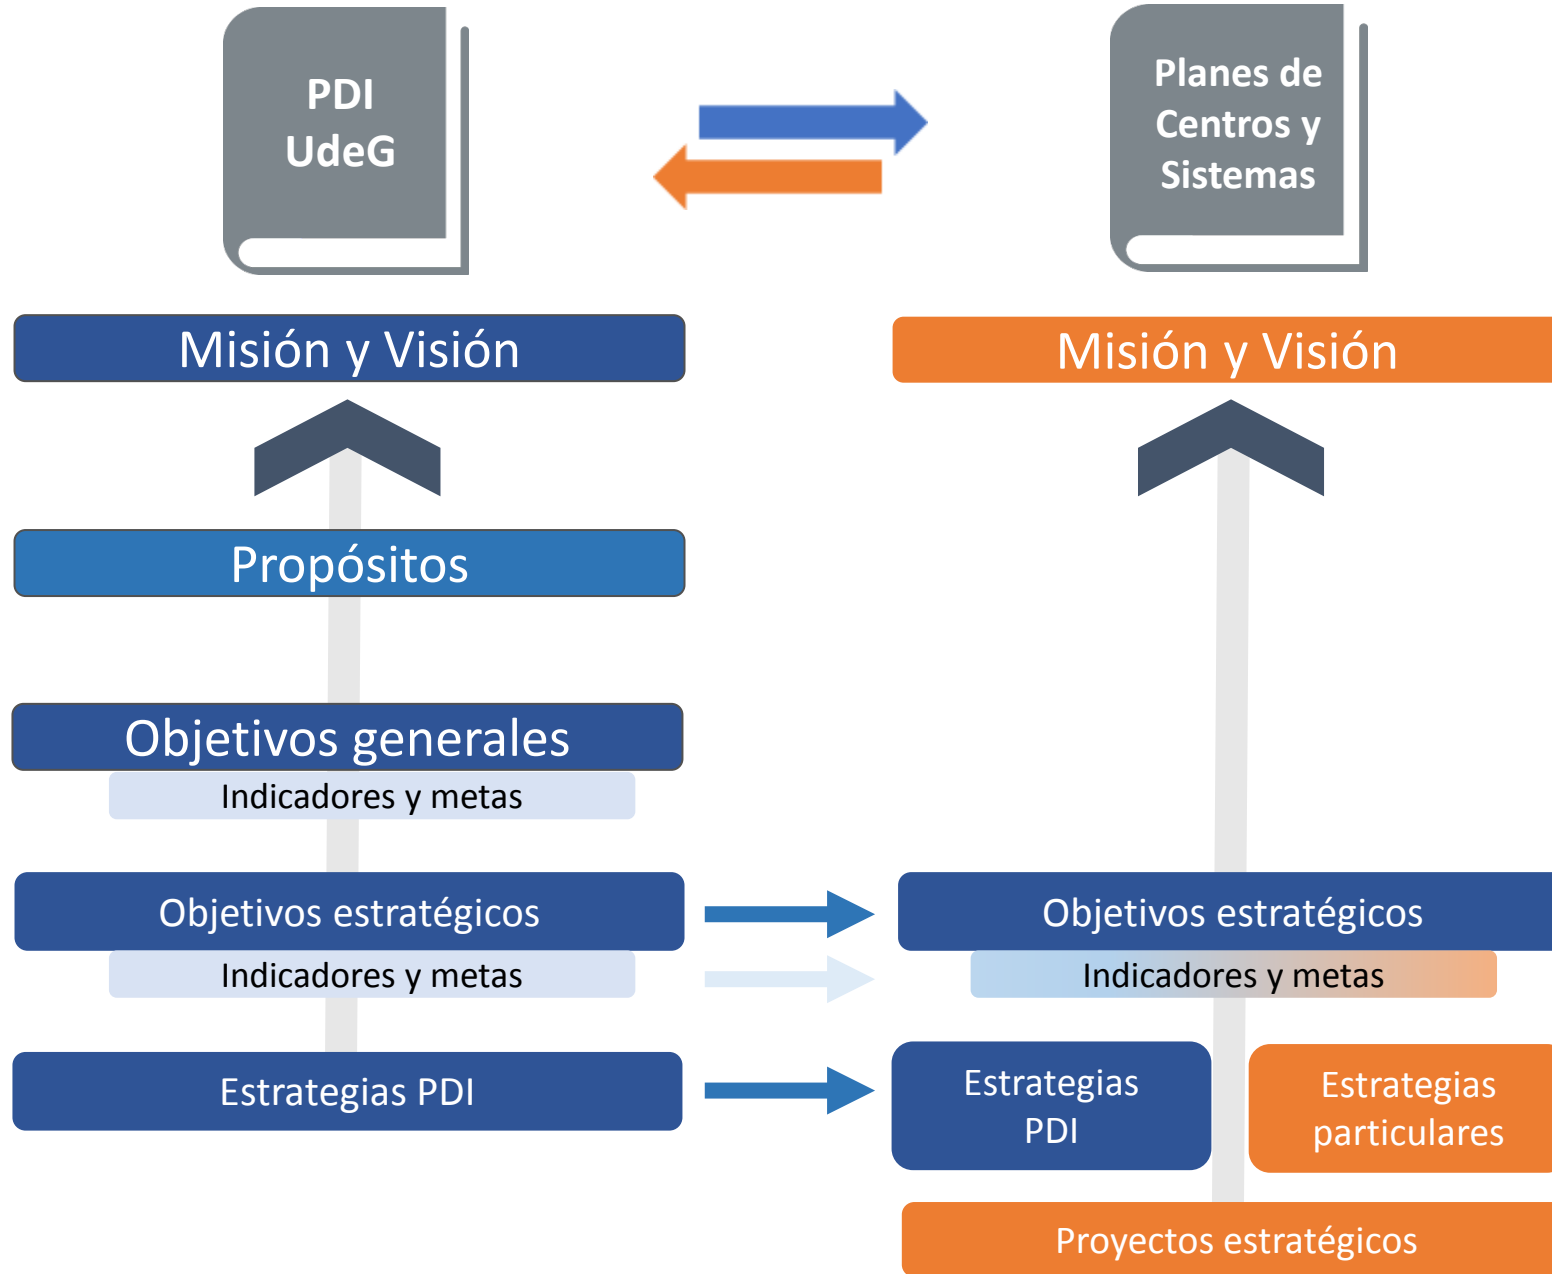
PDI
UdeG

Planes de Centros y Sistemas

Misión y Visión

Misión y Visión

Propósitos

Objetivos generales

Indicadores y metas

Objetivos estratégicos

Indicadores y metas

Objetivos estratégicos

Indicadores y metas

Estrategias PDI

Estrategias PDI

Estrategias particulares

Proyectos estratégicos